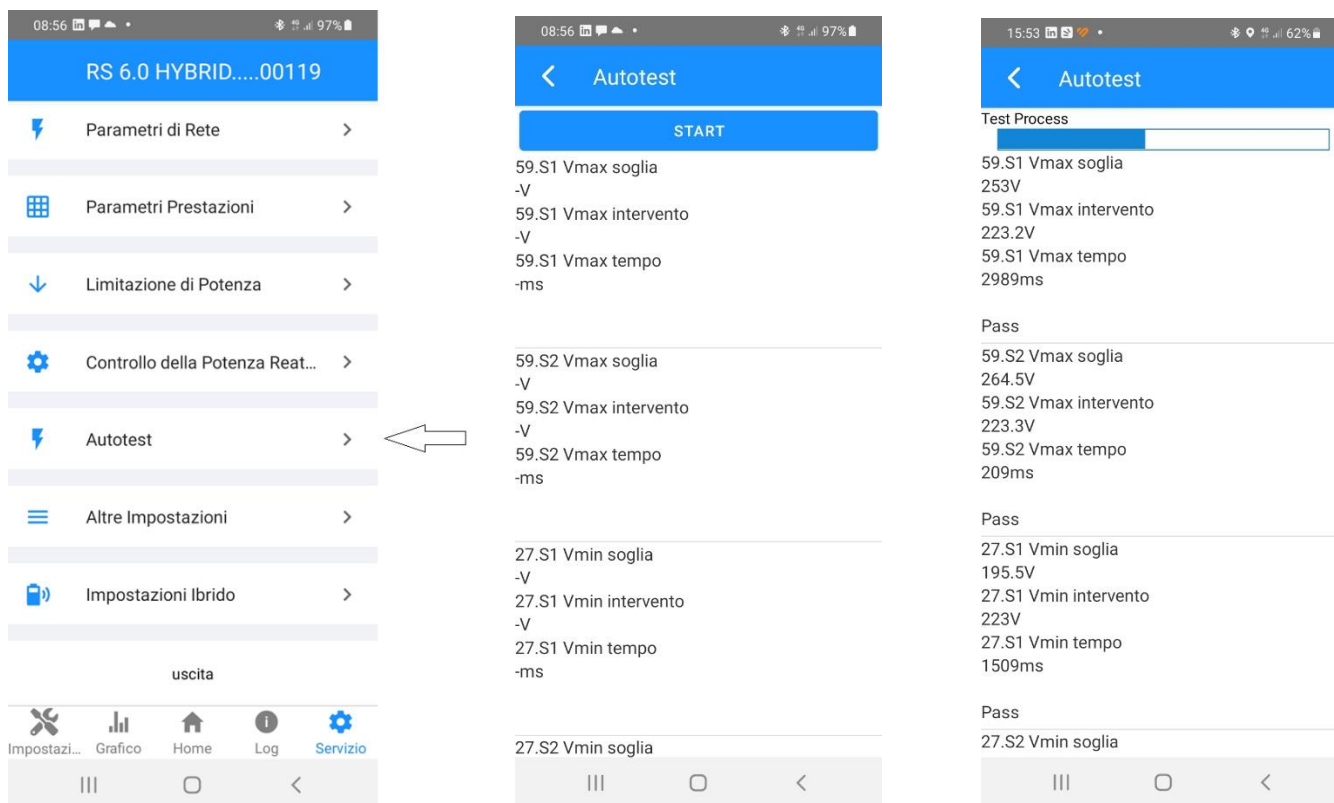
08:56 97%

RS 6.0 HYBRID.....00119

Parametri di Rete >

Parametri Prestazioni >

Limitazione di Potenza >

Controllo della Potenza Reat... >

Autotest >

Altre Impostazioni >

Impostazioni Ibrido >

uscita

Impostazi... Grafico Home Log Servizio

08:56 97%

Autotest

START

59.S1 Vmax soglia
-V
59.S1 Vmax intervento
-V
59.S1 Vmax tempo
-ms

59.S2 Vmax soglia
-V
59.S2 Vmax intervento
-V
59.S2 Vmax tempo
-ms

27.S1 Vmin soglia
-V
27.S1 Vmin intervento
-V
27.S1 Vmin tempo
-ms

27.S2 Vmin soglia

15:53 62%

Autotest

Test Process

59.S1 Vmax soglia
253V
59.S1 Vmax intervento
223.2V
59.S1 Vmax tempo
2989ms

Pass

59.S2 Vmax soglia
264.5V
59.S2 Vmax intervento
223.3V
59.S2 Vmax tempo
209ms

Pass

27.S1 Vmin soglia
195.5V
27.S1 Vmin intervento
223V
27.S1 Vmin tempo
1509ms

Pass

27.S2 Vmin soglia